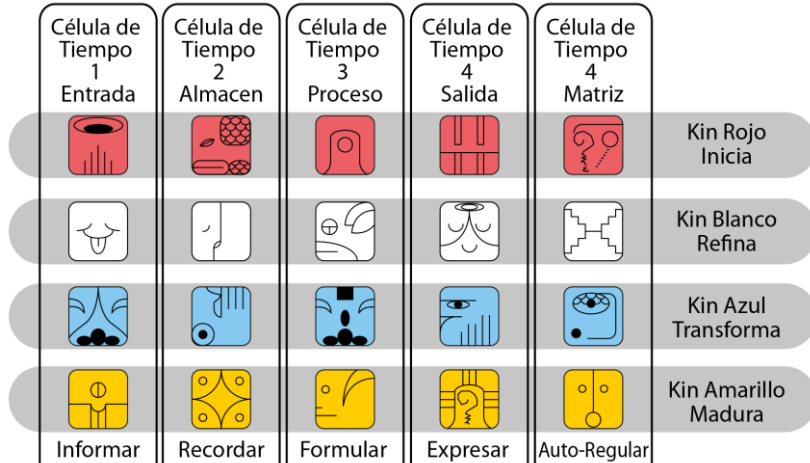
| Célula de Tiempo 1 Entrada | Célula de Tiempo 2 Almacen | Célula de Tiempo 3 Proceso | Célula de Tiempo 4 Salida | Célula de Tiempo 4 Matriz | |
|---|---|---|---|---|---|
| | | | | | Kin Rojo Inicia |
| | | | | | Kin Blanco Refina |
| | | | | | Kin Azul Transforma |
| | | | | | Kin Amarillo Madura |
| Informar | Recordar | Formular | Expresar | Auto-Regular | |